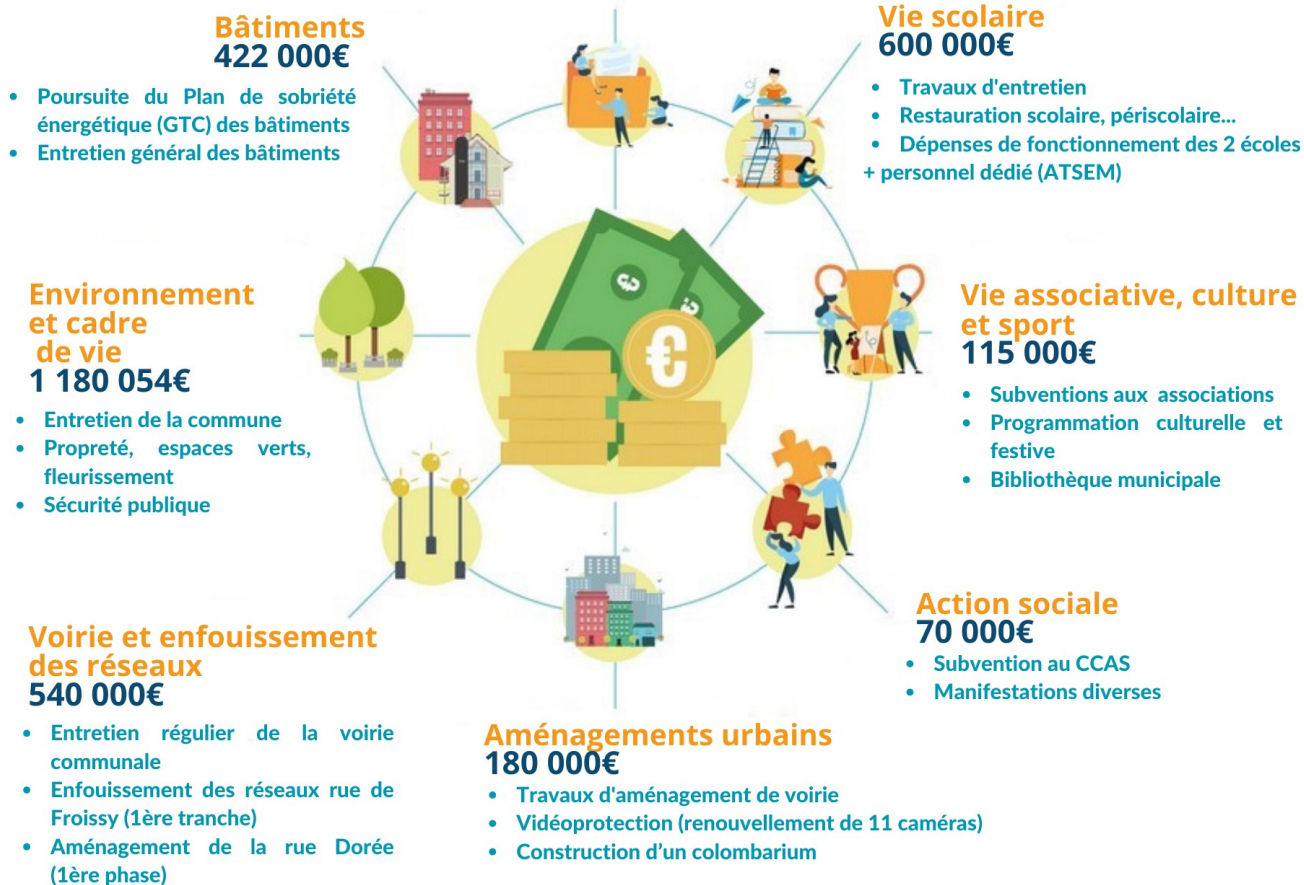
Bâtiments
422 000€

- Poursuite du Plan de sobriété énergétique (GTC) des bâtiments
- Entretien général des bâtiments

Vie scolaire
600 000€

- Travaux d'entretien
- Restauration scolaire, périscolaire...
- Dépenses de fonctionnement des 2 écoles

+ personnel dédié (ATSEM)

Environnement et cadre de vie
1 180 054€

- Entretien de la commune
- Propreté, espaces verts, fleurissement
- Sécurité publique

Vie associative, culture et sport
115 000€

- Subventions aux associations
- Programmation culturelle et festive
- Bibliothèque municipale

Action sociale
70 000€

- Subvention au CCAS
- Manifestations diverses

Voirie et enfouissement des réseaux
540 000€

- Entretien régulier de la voirie communale
- Enfouissement des réseaux rue de Froissy (1ère tranche)
- Aménagement de la rue Dorée (1ère phase)

Aménagements urbains
180 000€

- Travaux d'aménagement de voirie
- Vidéoprotection (renouvellement de 11 caméras)
- Construction d'un colombarium